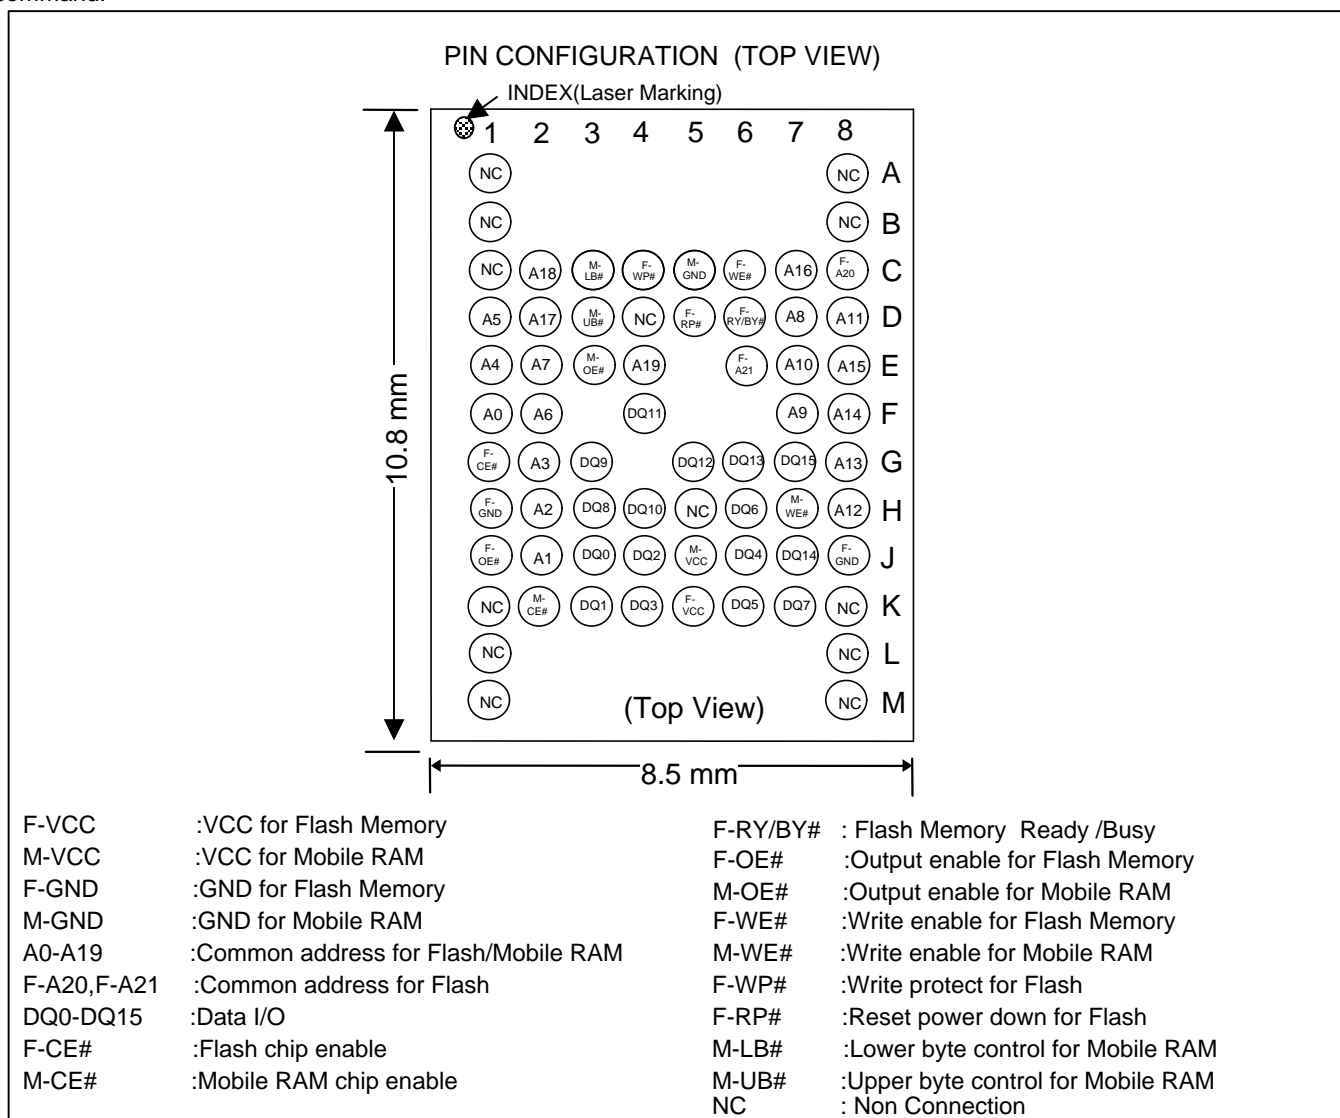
command.

PIN CONFIGURATION (TOP VIEW)

INDEX(Laser Marking)

1 2 3 4 5 6 7 8

NC NC A
NC NC B
NC A18 M-LB# F-WP# M-GND F-WE# A16 F-A20 C
A5 A17 M-UB# NC F-RP# F-RY/BY# A8 A11 D
A4 A7 M-OE# A19 F-A21 A10 A15 E
A0 A6 DQ11 A9 A14 F
F-CE# A3 DQ9 DQ12 DQ13 DQ15 A13 G
F-GND A2 DQ8 DQ10 NC DQ6 M-WE# A12 H
F-OE# A1 DQ0 DQ2 M-VCC DQ4 DQ14 F-GND J
NC M-CE# DQ1 DQ3 F-VCC DQ5 DQ7 NC K
NC NC L
NC NC M

(Top View)

10.8 mm

8.5 mm

F-VCC :VCC for Flash Memory
M-VCC :VCC for Mobile RAM
F-GND :GND for Flash Memory
M-GND :GND for Mobile RAM
A0-A19 :Common address for Flash/Mobile RAM
F-A20,F-A21 :Common address for Flash
DQ0-DQ15 :Data I/O
F-CE# :Flash chip enable
M-CE# :Mobile RAM chip enable

F-RY/BY# : Flash Memory Ready /Busy
F-OE# :Output enable for Flash Memory
M-OE# :Output enable for Mobile RAM
F-WE# :Write enable for Flash Memory
M-WE# :Write enable for Mobile RAM
F-WP# :Write protect for Flash
F-RP# :Reset power down for Flash
M-LB# :Lower byte control for Mobile RAM
M-UB# :Upper byte control for Mobile RAM
NC : Non Connection